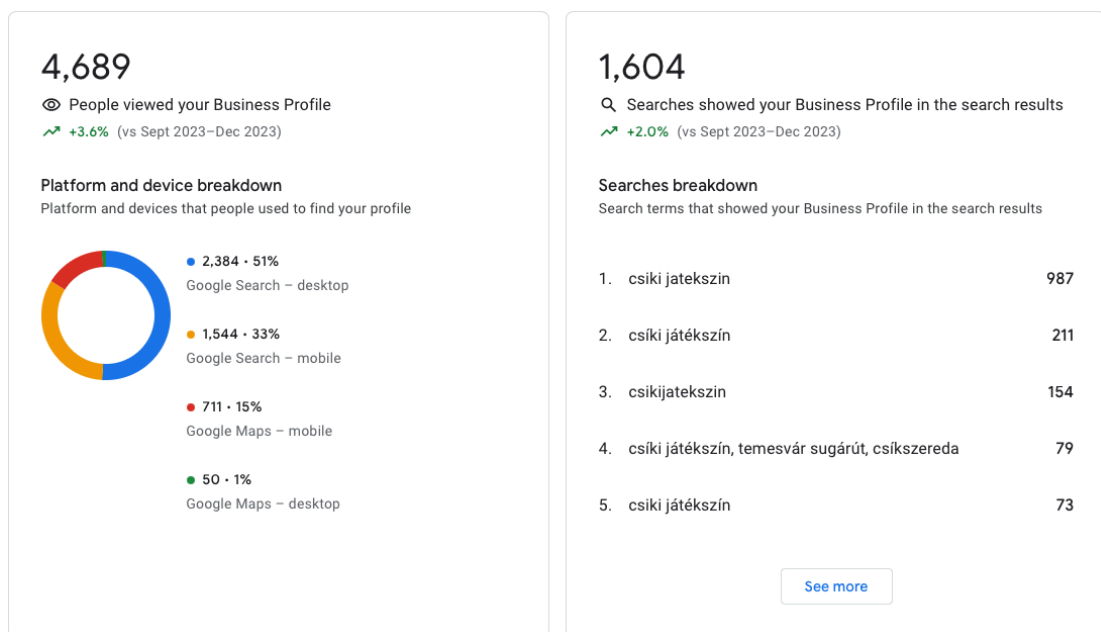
4,689

People viewed your Business Profile

+3.6% (vs Sept 2023–Dec 2023)

Platform and device breakdown

Platform and devices that people used to find your profile

2,384 • 51%
Google Search – desktop

1,544 • 33%
Google Search – mobile

711 • 15%
Google Maps – mobile

50 • 1%
Google Maps – desktop

1,604

Searches showed your Business Profile in the search results

+2.0% (vs Sept 2023–Dec 2023)

Searches breakdown

Search terms that showed your Business Profile in the search results

| | | |
|---|---|---|
| 1. | csiki jatekszin | 987 |
| 2. | csíki játékszín | 211 |
| 3. | csikijatekszin | 154 |
| 4. | csíki játékszín, temesvár sugárút, csíkszereda | 79 |
| 5. | csiki játékszín | 73 |

See more